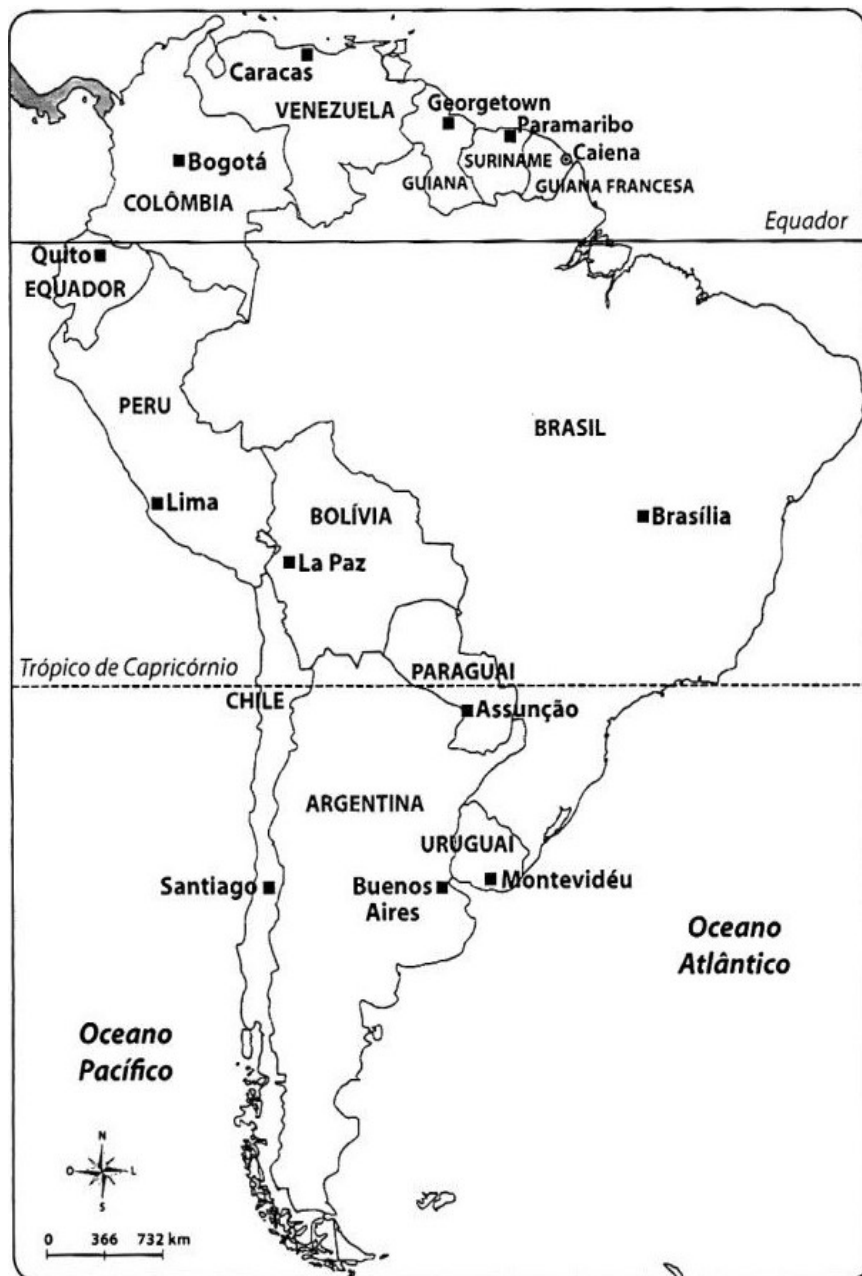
Caracas
VENEZUELA
Georgetown
Paramaribo
Bogotá
SURINAME
Caiena
GUIANA
GUIANA FRANCESA
COLÔMBIA
Equador
Quito
EQUADOR
PERU
BRASIL
Lima
BOLÍVIA
Brasília
La Paz
Trópico de Capricórnio
PARAGUAI
CHILE
Assunção
ARGENTINA
URUGUAI
Santiago
Buenos Aires
Montevidéu
Oceano Atlântico
Oceano Pacífico
N
O
L
S
0
366
732 km